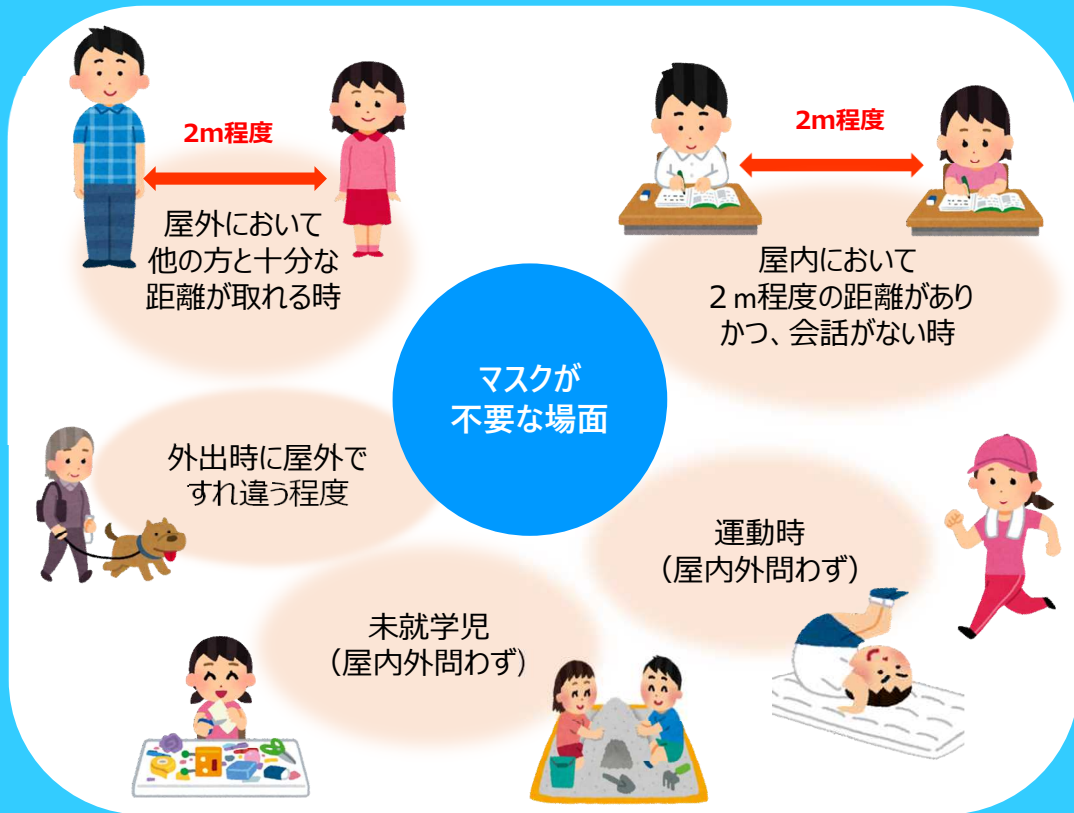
2m程度

屋外において
他の方と十分な
距離が取れる時

2m程度

屋内において
２ｍ程度の距離があり
かつ、会話がない時

マスクが
不要な場面

外出時に屋外で
すれ違う程度

運動時
（屋内外問わず）

未就学児
（屋内外問わず）